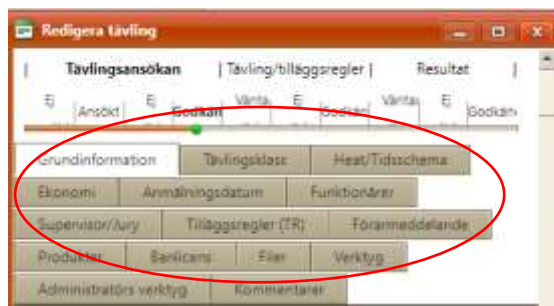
Redigera tävling

| Tävlingsansökan | Tävling/tilläggsregler | Resultat |

Ej Ansökt Ej Godkän Vänta Ej Godkän Vänta Ej Godkän

| Grundinformation | Tävlingsklass | Heat/Tidsschema |
|---|---|---|
| Ekonomi | Anmälningsdatum | Funktionärer |
| Supervisor/Jury | Tilläggsregler (TR) | Förarmeddelande |
| Produkter | Banlicens | Filer | Verktyg |
| Administratörs verktyg | Kommentarer | |